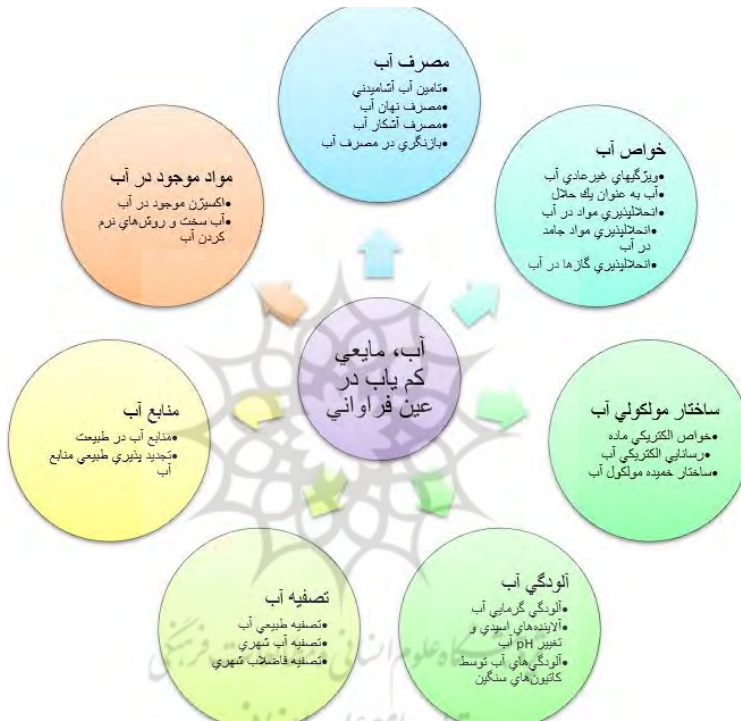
مصرف آب
•تامین آب آشامیدنی
•مصرف نهان آب
•مصرف آشکار آب
•بازنگري در مصرف آب

خواص آب
•ویژگیهاي غیرعادي آب
•آب به عنوان یك حلال
•انحلالپذیري مواد در آب
•انحلالپذیري مواد جامد در آب
•انحلالپذیري گازها در آب

ساختار مولکولي آب
•خواص الکتریکي ماده
•رسانایي الکتریکي آب
•ساختار خمیده مولکول آب

آلودگي آب
•آلودگي گرمایي آب
•آلاینده‌هاي اسیدي و تغییر pH آب
•آلودگي‌هاي آب توسط کاتیون‌هاي سنگین

تصفیه آب
•تصفیه طبیعي آب
•تصفیه آب شهري
•تصفیه فاضلاب شهري

منابع آب
•منابع آب در طبیعت
•تجدید پذیري طبیعي منابع آب

مواد موجود در آب
•اکسیژن موجود در آب
•آب سخت و روش‌هاي نرم کردن آب

آب، مایعي کم یاب در عین فراواني

پژوهشگاه علوم انسانی و مطالعات فرهنگی